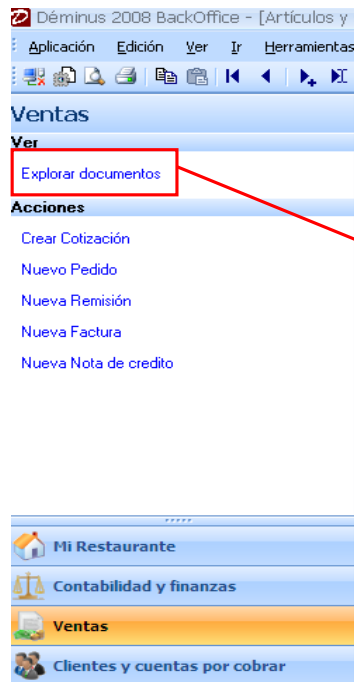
Déminus 2008 BackOffice - [Artículos y

Aplicación Edición Ver Ir Herramientas

Ventas

Ver

Explorar documentos

Acciones

Crear Cotización

Nuevo Pedido

Nueva Remisión

Nueva Factura

Nueva Nota de credito

Mi Restaurante

Contabilidad y finanzas

Ventas

Clientes y cuentas por cobrar